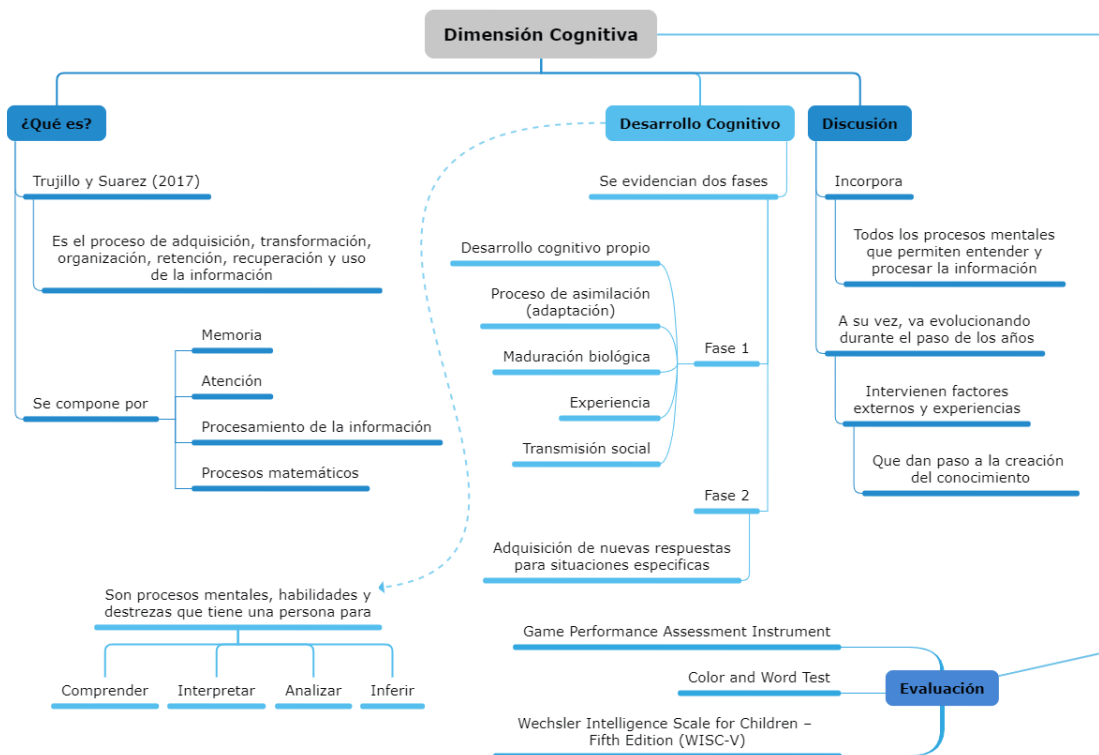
Dimensión Cognitiva

¿Qué es?

Trujillo y Suarez (2017)

Es el proceso de adquisición, transformación, organización, retención, recuperación y uso de la información

Se compone por

Memoria

Atención

Procesamiento de la información

Procesos matemáticos

Desarrollo Cognitivo

Se evidencian dos fases

Desarrollo cognitivo propio

Proceso de asimilación (adaptación)

Maduración biológica

Experiencia

Transmisión social

Fase 1

Fase 2

Adquisición de nuevas respuestas para situaciones especificas

Son procesos mentales, habilidades y destrezas que tiene una persona para

Comprender

Interpretar

Analizar

Inferir

Discusión

Incorpora

Todos los procesos mentales que permiten entender y procesar la información

A su vez, va evolucionando durante el paso de los años

Intervienen factores externos y experiencias

Que dan paso a la creación del conocimiento

Game Performance Assessment Instrument

Color and Word Test

Wechsler Intelligence Scale for Children – Fifth Edition (WISC-V)

Evaluación